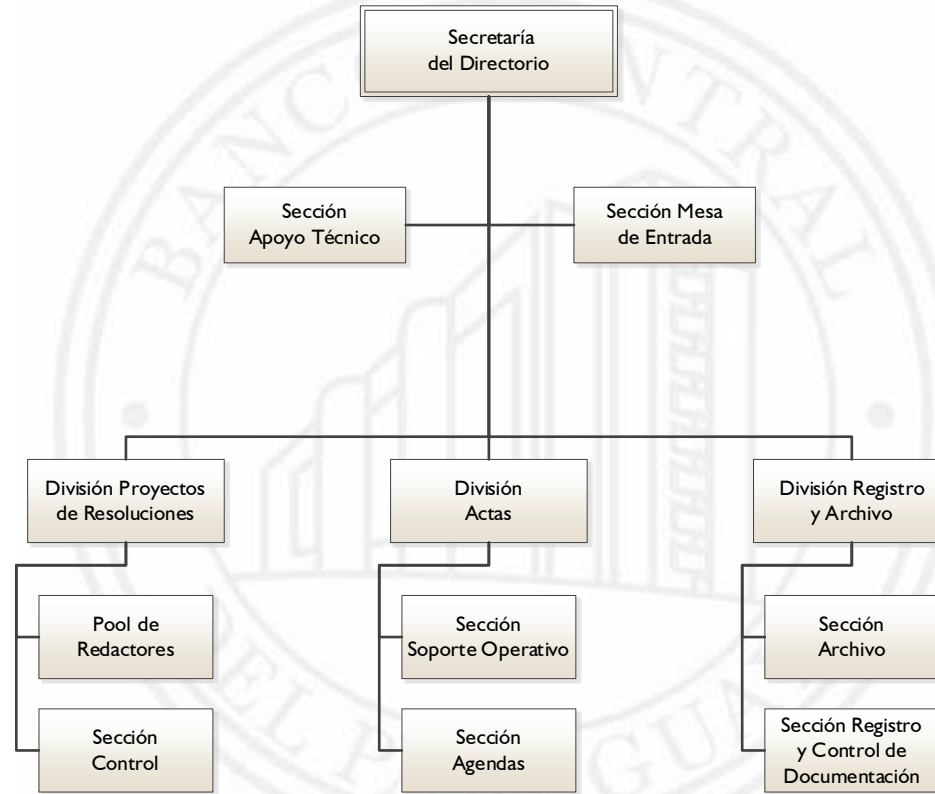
Secretaría del Directorio

Sección Apoyo Técnico

Sección Mesa de Entrada

División Proyectos de Resoluciones

División Actas

División Registro y Archivo

Pool de Redactores

Sección Control

Sección Soporte Operativo

Sección Agendas

Sección Archivo

Sección Registro y Control de Documentación

BANCO CENTRAL DEL PARAGUAY